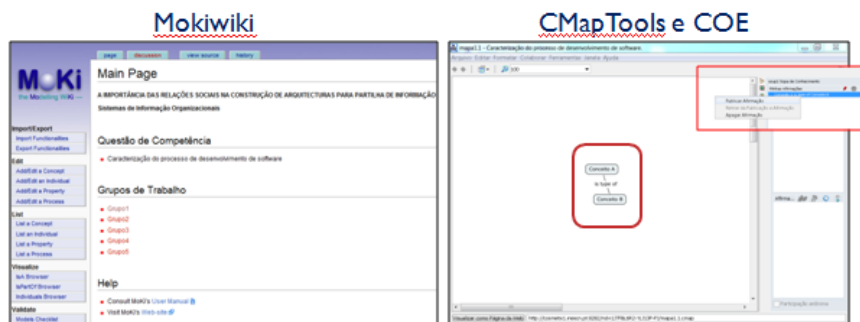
Mokiwiki

CMapTools e COE

page discussion view source history

MoKi
the Modelling WiKi

Main Page

A IMPORTÂNCIA DAS RELAÇÕES SOCIAIS NA CONSTRUÇÃO DE ARQUITECTURAS PARA PARTILHA DE INFORMAÇÃO

Sistemas de Informação Organizacionais

Import/Export
Import Functionalities
Export Functionalities

Edit
Add/Edit a Concept
Add/Edit an Individual
Add/Edit a Property
Add/Edit a Process

List
List a Concept
List an Individual
List a Property
List a Process

Visualize
IsA Browser
IsPartOf Browser
Individuals Browser

Validate
Models Checklist

Questão de Competência

Caracterização do processo de desenvolvimento de software

Grupos de Trabalho

Grupo1
Grupo2
Grupo3
Grupo4
Grupo5

Help

Consult MoKi's User Manual
Visit MoKi's Web-site

mapa1.1 - Caracterização do processo de desenvolvimento de software

Arquivo Editar Formatar Colaborar Ferramentas Janela Ajuda

100

Conceito A
is type of
Conceito B

Adicionar Informação
Apagar Informação

Visualizar como Página da Web

Participação anônima